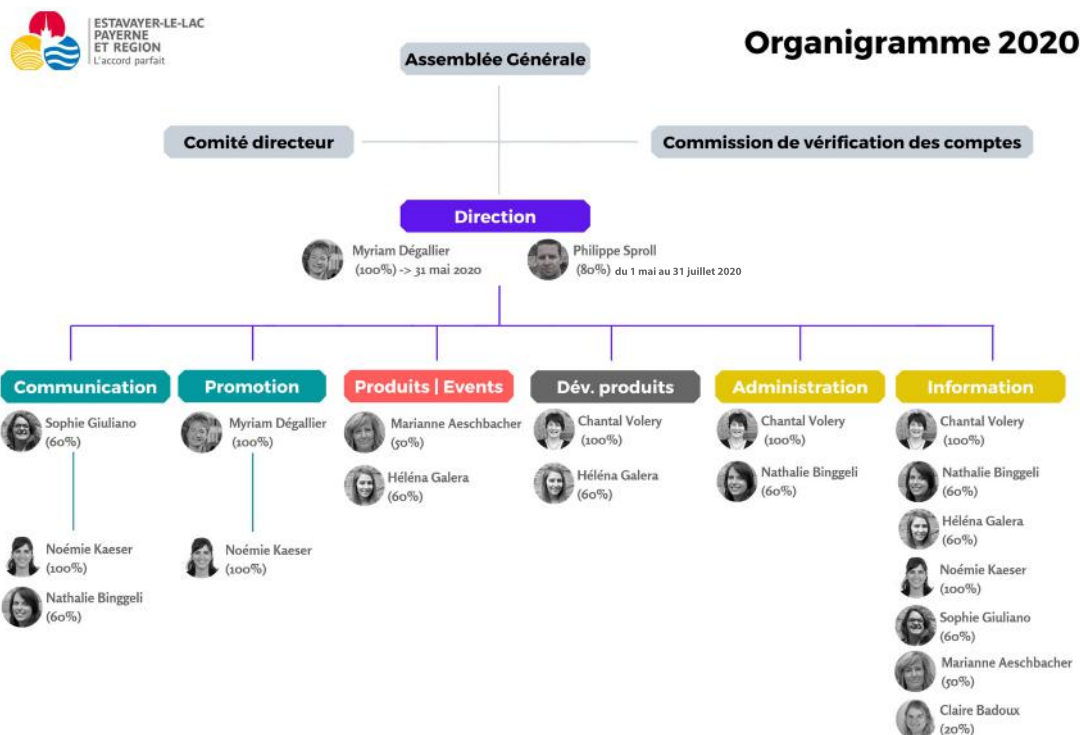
ESTAVAYER-LE-LAC
PAYERNE
ET REGION
L'accord parfait

Organigramme 2020

Assemblée Générale

Comité directeur

Commission de vérification des comptes

Direction

Myriam Dégallier
(100%) -> 31 mai 2020

Philippe Sproll
(80%) du 1 mai au 31 juillet 2020

Communication

Sophie Giuliano
(60%)

Noémie Kaeser
(100%)

Nathalie Binggeli
(60%)

Promotion

Myriam Dégallier
(100%)

Noémie Kaeser
(100%)

Produits | Events

Marianne Aeschbacher
(50%)

Héléna Galera
(60%)

Dév. produits

Chantal Volery
(100%)

Héléna Galera
(60%)

Administration

Chantal Volery
(100%)

Nathalie Binggeli
(60%)

Information

Chantal Volery
(100%)

Nathalie Binggeli
(60%)

Héléna Galera
(60%)

Noémie Kaeser
(100%)

Sophie Giuliano
(60%)

Marianne Aeschbacher
(50%)

Claire Badoux
(20%)